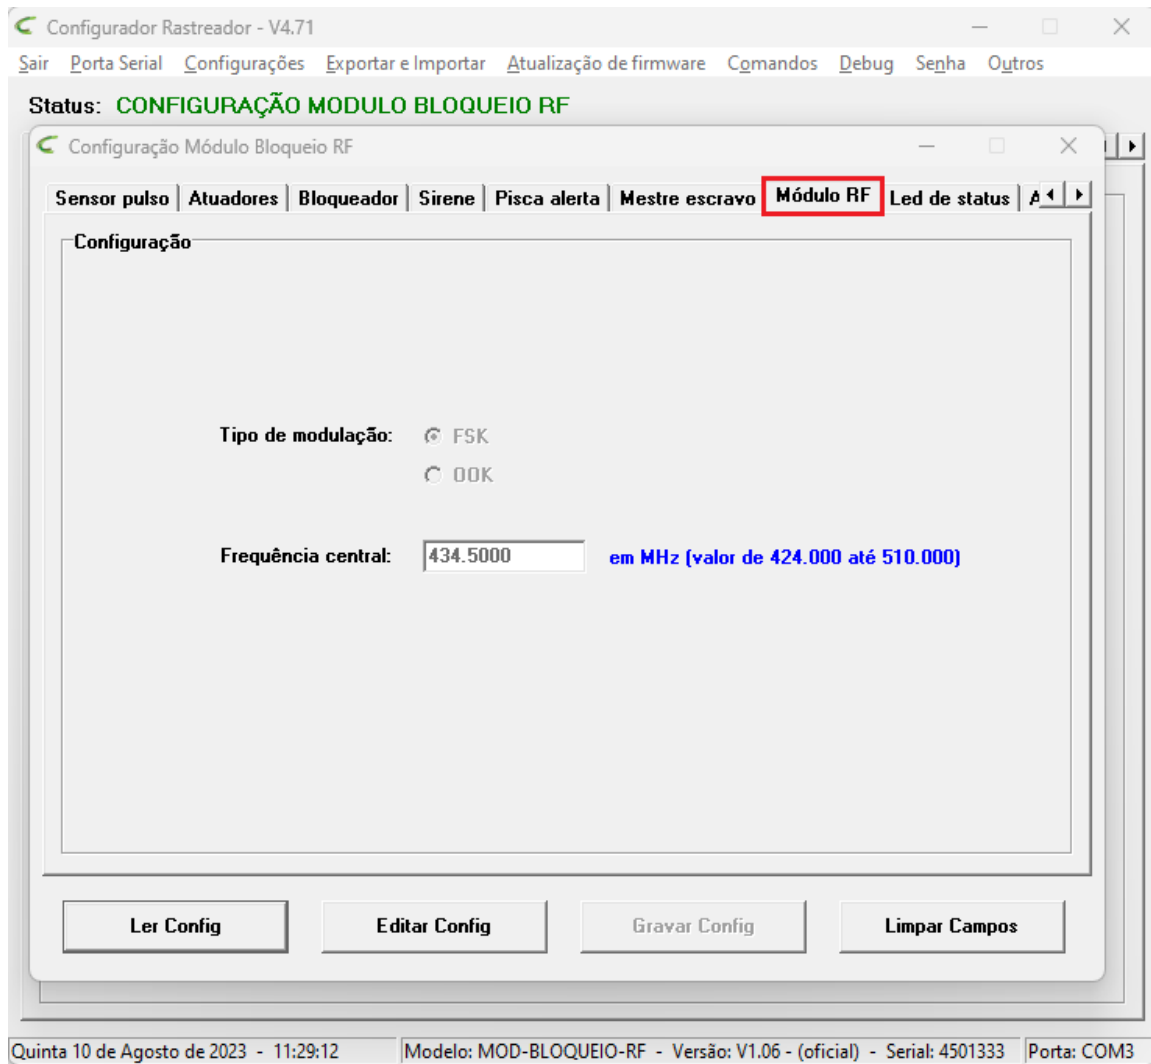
Configurador Rastreador - V4.71

Sair Porta Serial Configurações Exportar e Importar Atualização de firmware Comandos Debug Senha Outros

Status: CONFIGURAÇÃO MODULO BLOQUEIO RF

Configuração Módulo Bloqueio RF

Sensor pulso | Atuadores | Bloqueador | Sirene | Pisca alerta | Mestre escravo | Módulo RF | Led de status | A

Configuração

Tipo de modulação: FSK
OOK

Frequência central: 434.5000 em MHz (valor de 424.000 até 510.000)

Ler Config Editar Config Gravar Config Limpar Campos

Quinta 10 de Agosto de 2023 - 11:29:12 | Modelo: MOD-BLOQUEIO-RF - Versão: V1.06 - (oficial) - Serial: 4501333 | Porta: COM3